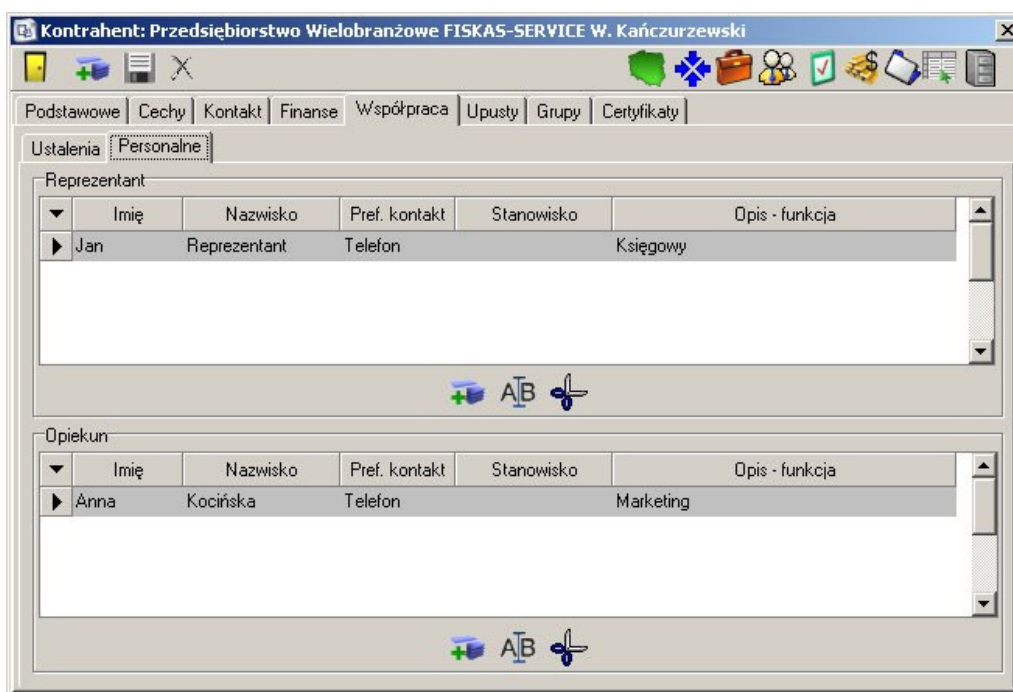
Kontrahent: Przedsiębiorstwo Wielobranżowe FISKAS-SERVICE W. Kańczurzewski

Podstawowe | Cechy | Kontakt | Finanse | Współpraca | Upusty | Grupy | Certyfikaty

Ustalenia | Personalne

Reprezentant

| Imię | Nazwisko | Pref. kontakt | Stanowisko | Opis - funkcja |
|---|---|---|---|---|
| Jan | Reprezentant | Telefon | | Księgowy |

AB

Opiekun

| Imię | Nazwisko | Pref. kontakt | Stanowisko | Opis - funkcja |
|---|---|---|---|---|
| Anna | Kocińska | Telefon | | Marketing |

AB